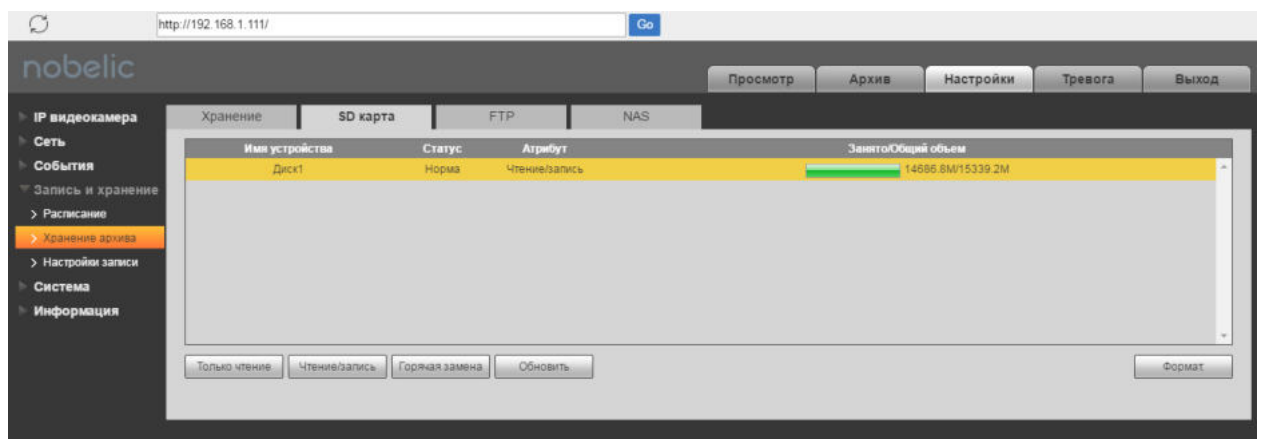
http://192.168.1.111/

Go

nobelic

Просмотр
Архив
Настройки
Тревога
Выход

IP видеокамера
Сеть
События
Запись и хранение
> Расписание
> Хранение архива
> Настройки записи
Система
Информация

Хранение
SD карта
FTP
NAS

| Имя устройства | Статус | Атрибут | Занято/Общий объем |
|---|---|---|---|
| Диск1 | Норма | Чтение/запись | 14686.8M/15339.2M |

Только чтение
Чтение/запись
Горячая замена
Обновить
Формат